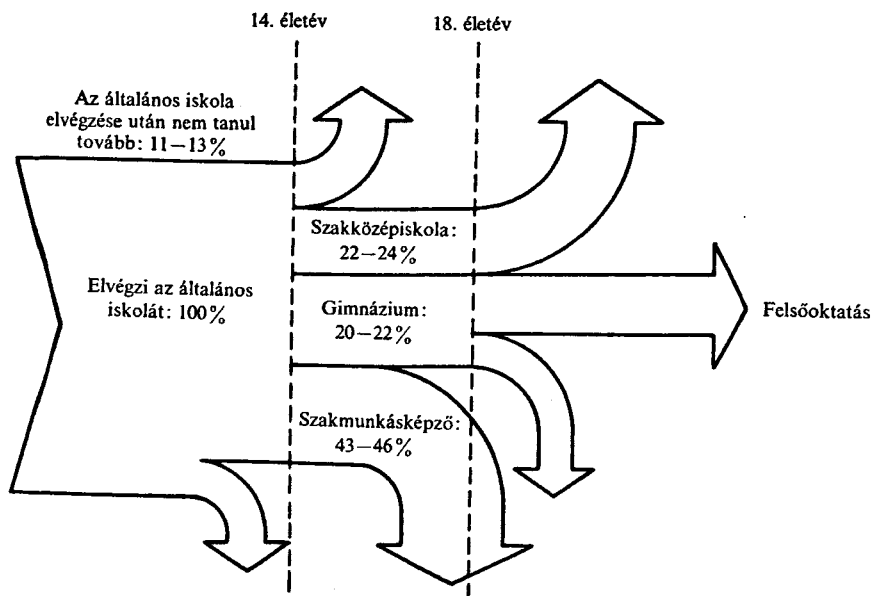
14. életév

18. életév

Az általános iskola elvégzése után nem tanul tovább: 11–13%

Szakközépiskola: 22–24%

Elvégzi az általános iskolát: 100%

Gimnázium: 20–22%

Felsőoktatás

Szakmunkásképző: 43–46%